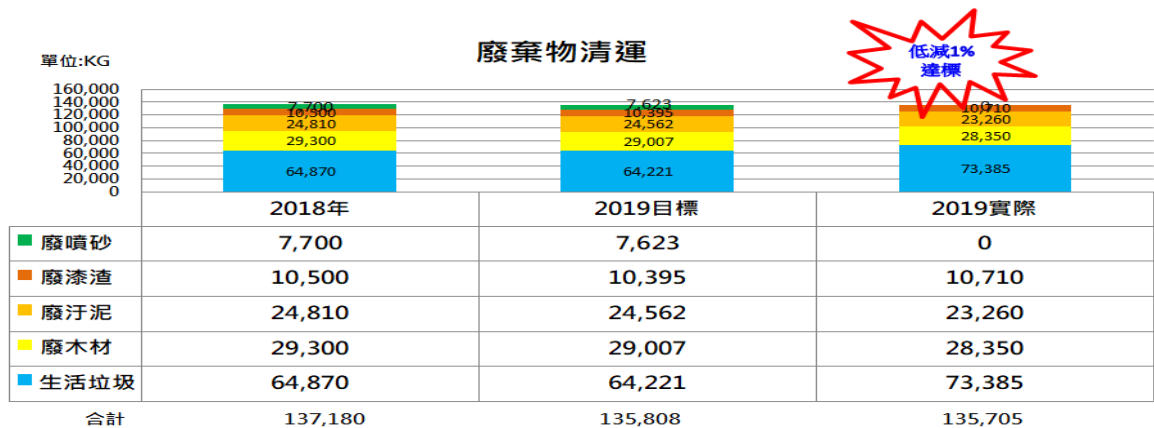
單位:KG

廢棄物清運

低減1%
達標

160,000
140,000
120,000
100,000
80,000
60,000
40,000
20,000
0

7,700
10,300
24,810
29,300
64,870

7,623
10,395
24,562
29,007
64,221

0
10,710
23,260
28,350
73,385

| | 2018年 | 2019目標 | 2019實際 |
|---|---|---|---|
| 廢噴砂 | 7,700 | 7,623 | 0 |
| 廢漆渣 | 10,500 | 10,395 | 10,710 |
| 廢汙泥 | 24,810 | 24,562 | 23,260 |
| 廢木材 | 29,300 | 29,007 | 28,350 |
| 生活垃圾 | 64,870 | 64,221 | 73,385 |
| 合計 | 137,180 | 135,808 | 135,705 |